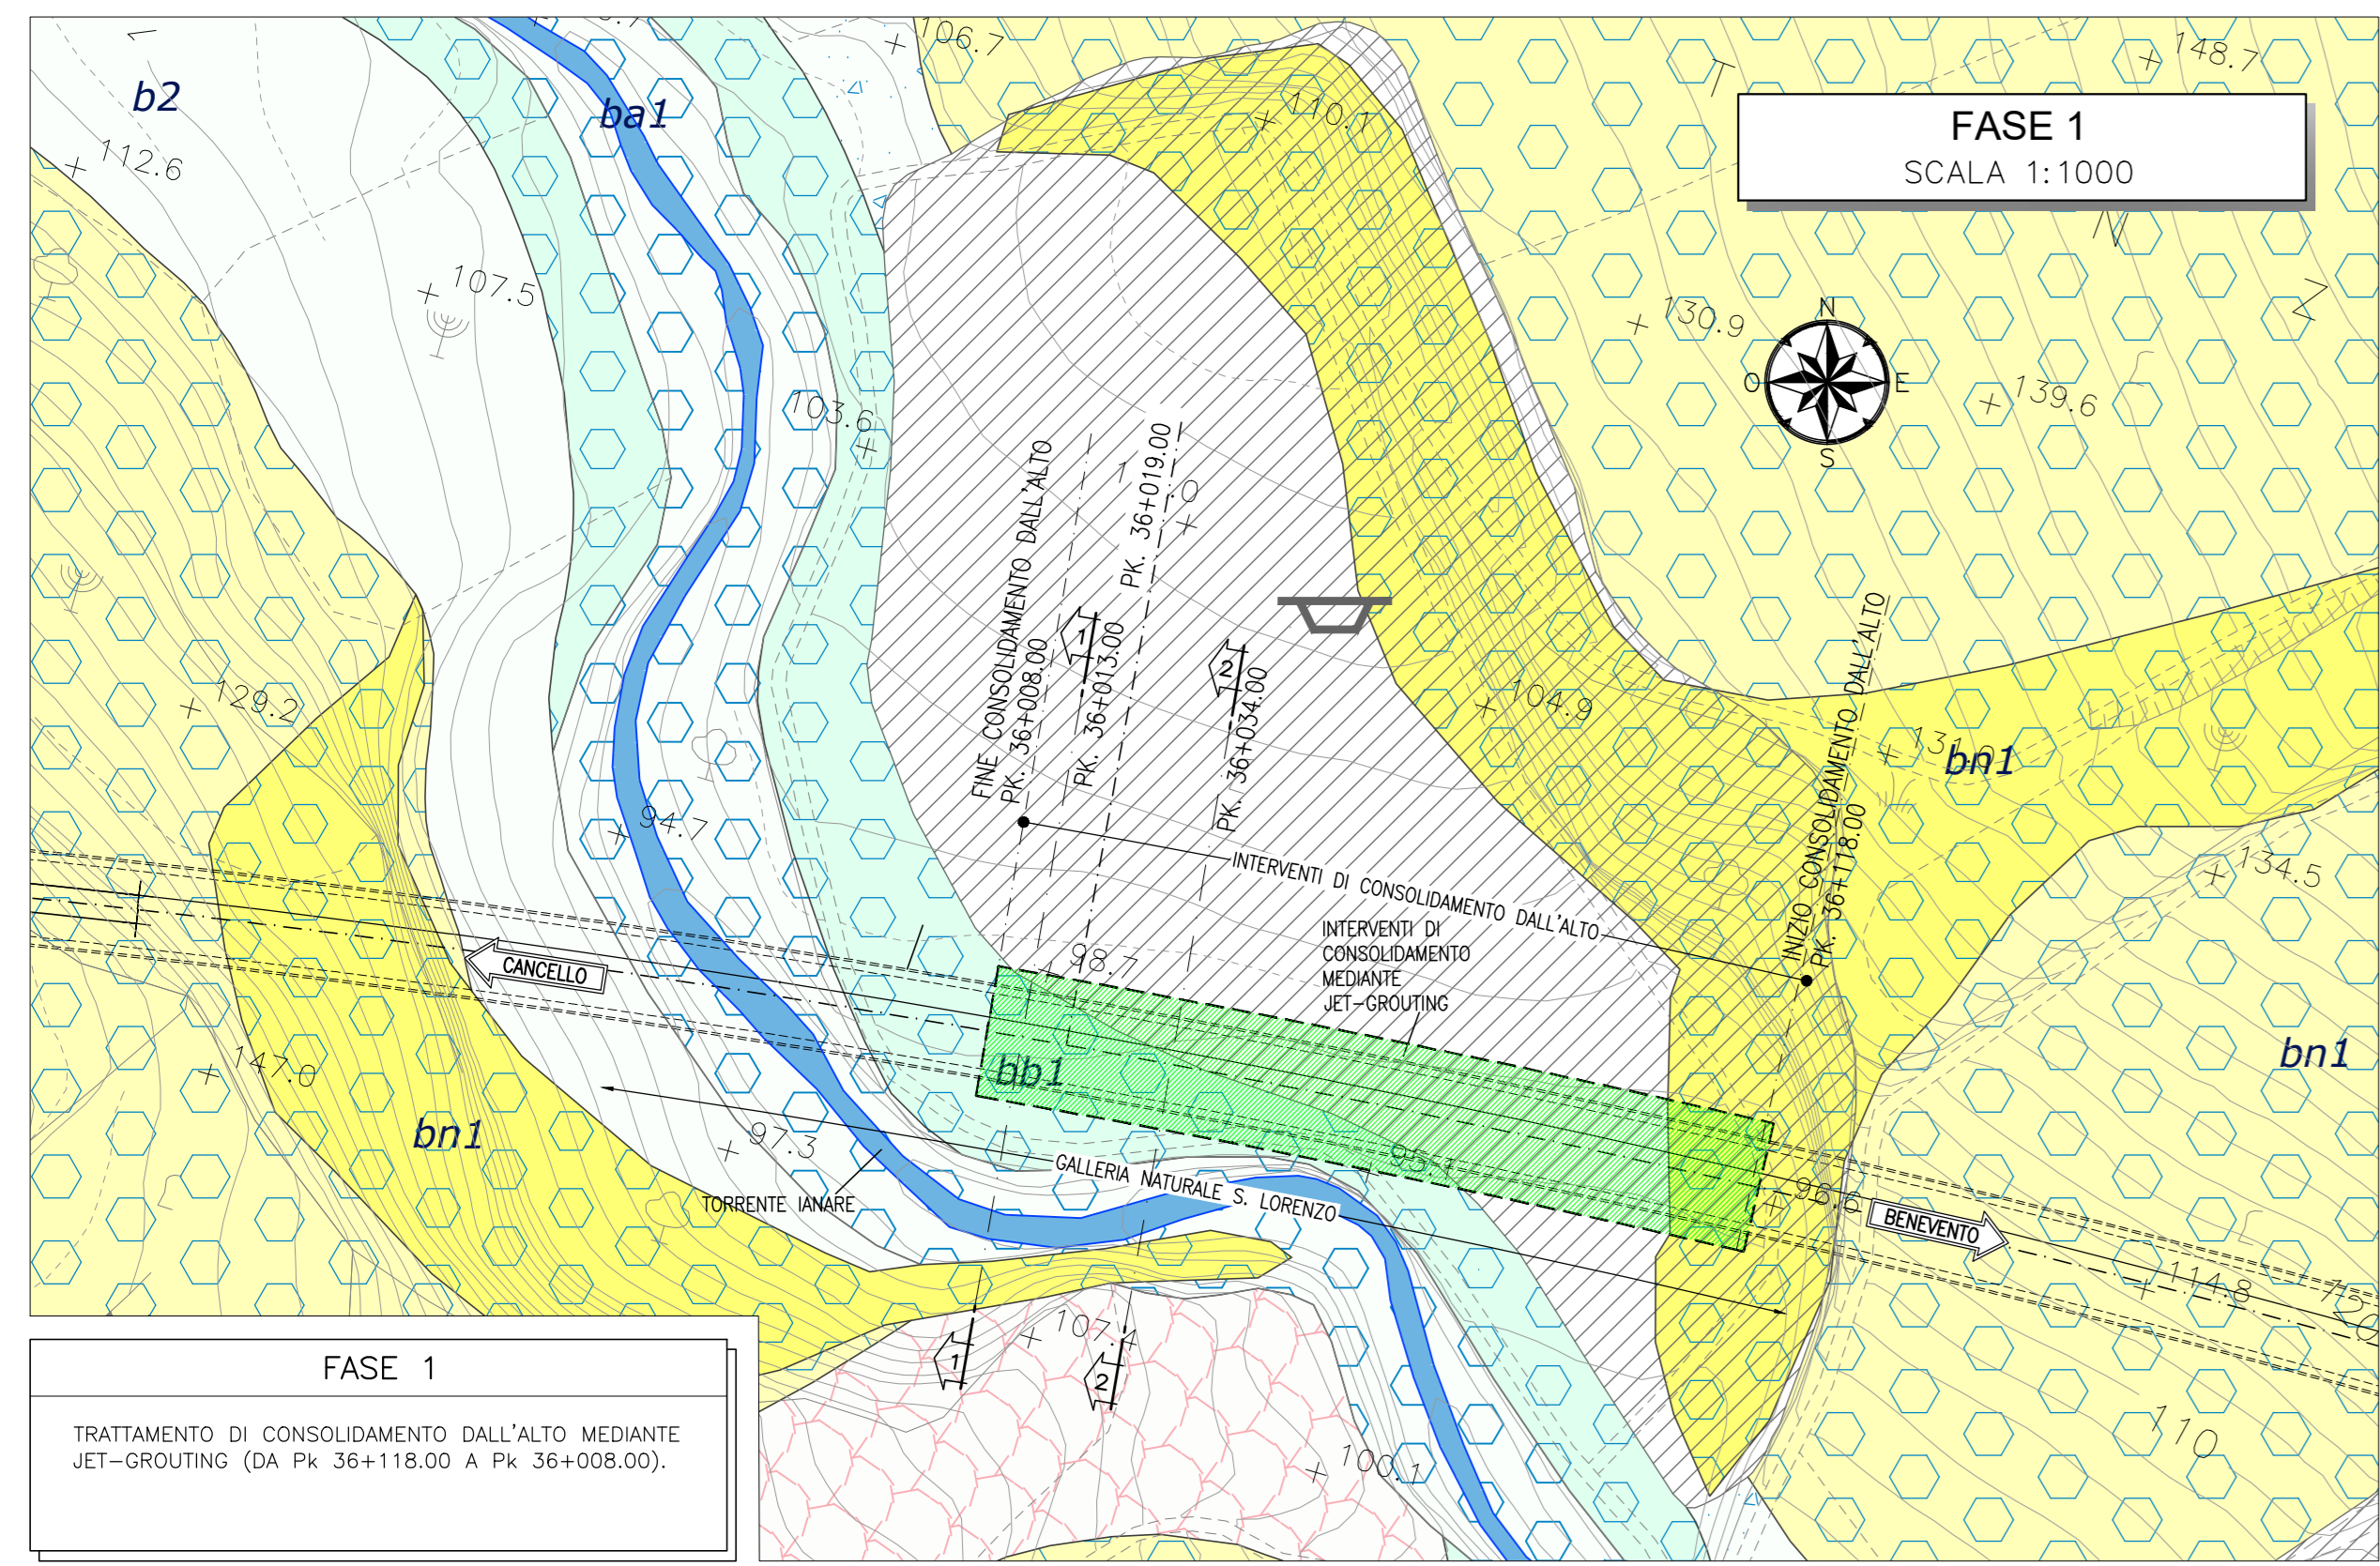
FASE 1
SCALA 1:1000

b2
ba1
106.7
148.7
110.1
112.6
107.5
130.9
N
O
E
S
139.6
103.6
FINE CONSOLIDAMENTO DALL'ALTO
PK. 36+008.00
PK. 36+013.00
PK. 36+019.00
PK. 36+034.00
1
2
104.9
129.2
131.0
bn1
INIZIO CONSOLIDAMENTO DALL'ALTO
PK. 36+118.00
94.7
INTERVENTI DI CONSOLIDAMENTO DALL'ALTO
134.5
INTERVENTI DI CONSOLIDAMENTO MEDIANTE JET-GROUTING
98.7
CANCELLO
bb1
bn1
147.0
bn1
97.3
GALLERIA NATURALE S. LORENZO
95.1
96.6
BENEVENTO
TORRENTE IANARE
114.8
107.4
1
2
100.1
110

FASE 1

TRATTAMENTO DI CONSOLIDAMENTO DALL'ALTO MEDIANTE JET-GROUTING (DA Pk 36+118.00 A Pk 36+008.00).